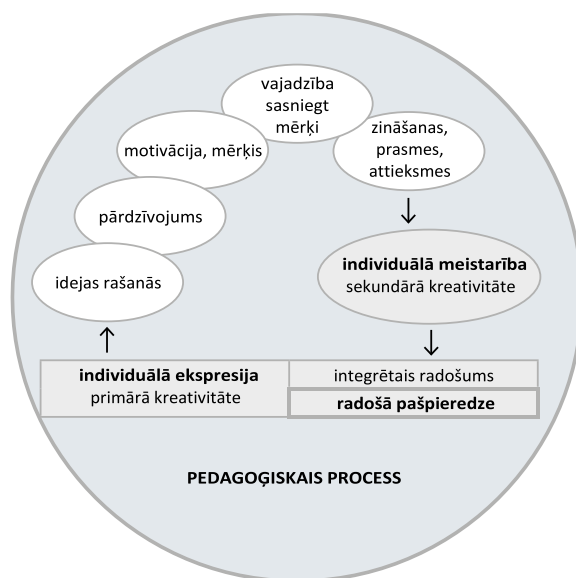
vajadzība sasniegt mērķi

motivācija, mērķis

zināšanas, prasmes, attieksmes

pārdzīvojums

idejas rašanās

individuālā meistarība
sekundārā kreativitāte

individuālā ekspresija
primārā kreativitāte

integrētais radošums

radošā pašpieredze

PEDAGOĢISKAIS PROCESS